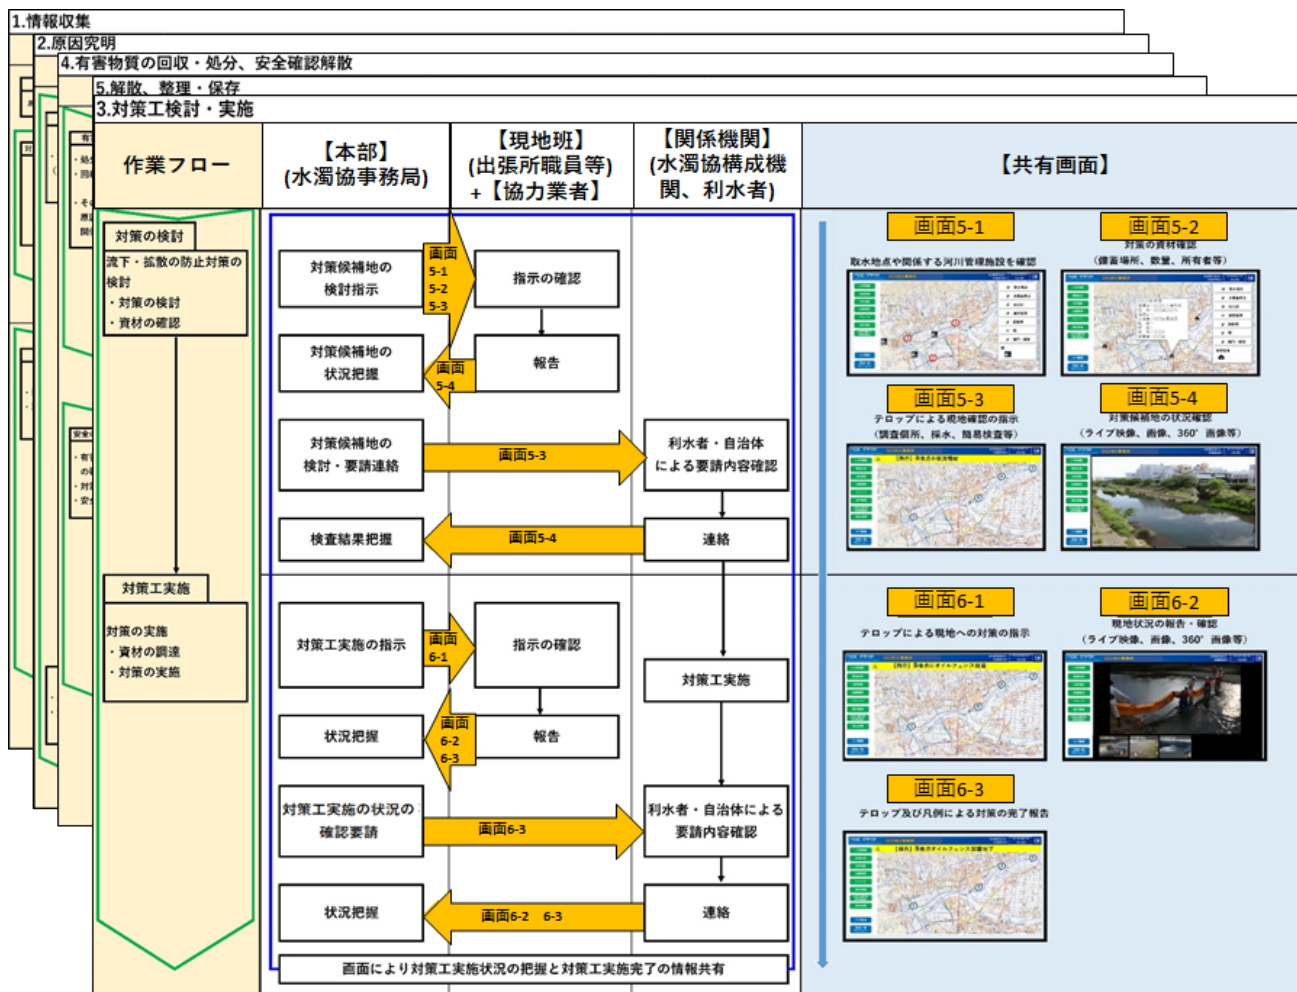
1.情報収集
2.原因究明
4.有害物質の回収・処分、安全確認解散
5.解散、整理・保存
3.対策工検討・実施

| 作業フロー | 【本部】(水濁協事務局) | 【現地班】(出張所職員等)+【協力業者】 | 【関係機関】(水濁協構成機関、利水者) | 【共有画面】 |
|---|---|---|---|---|

対策の検討
流下・拡散の防止対策の検討
・対策の検討
・資材の確認

対策候補地の検討指示
画面 5-1 5-2 5-3
指示の確認
報告
画面 5-4
対策候補地の状況把握
対策候補地の検討・要請連絡
画面5-3
利水者・自治体による要請内容確認
検査結果把握
画面5-4
連絡

画面5-1
取水地点や関係する河川管理施設を確認
画面5-2
対策の資材確認
(備蓄場所、数量、所有者等)
画面5-3
テロップによる現地確認の指示
(調査個所、採水、簡易検査等)
画面5-4
対策候補地の状況確認
(ライブ映像、画像、360°画像等)

対策工実施
対策の実施
・資材の調達
・対策の実施

対策工実施の指示
画面 6-1
指示の確認
対策工実施
状況把握
画面 6-2 6-3
報告
対策工実施の状況の確認要請
画面6-3
利水者・自治体による要請内容確認
状況把握
画面6-2 6-3
連絡
画面により対策工実施状況の把握と対策工実施完了の情報共有

画面6-1
テロップによる現地への対策の指示
画面6-2
現地状況の報告・確認
(ライブ映像、画像、360°画像等)
画面6-3
テロップ及び凡例による対策の完了報告